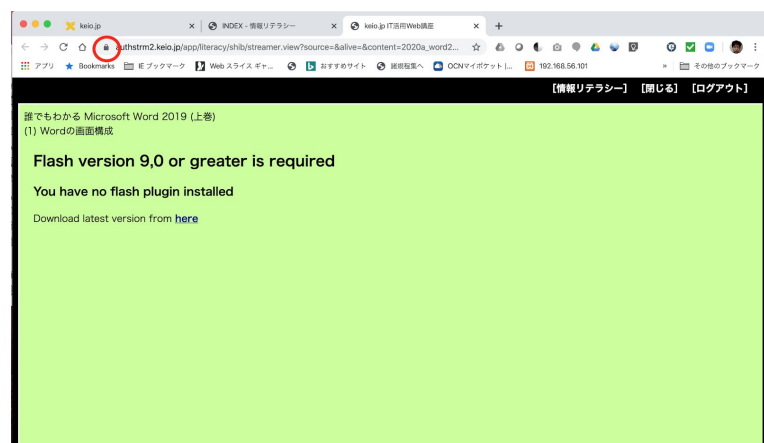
keio.jp × | INDEX - 情報リテラシー × | keio.jp IT活用Web講座 × +

authstrm2.keio.jp/app/literacy/shib/streamer.view?source=&alive=&content=2020a_word2...

アプリ Bookmarks IE ブックマーク Web スライス ギャ... おすすめサイト 総研報集へ OCNマイポケット |... 192.168.56.101 » その他のブックマーク

【情報リテラシー】 【閉じる】 【ログアウト】

誰でもわかる Microsoft Word 2019 (上巻)
(1) Wordの画面構成

Flash version 9,0 or greater is required

You have no flash plugin installed

Download latest version from here